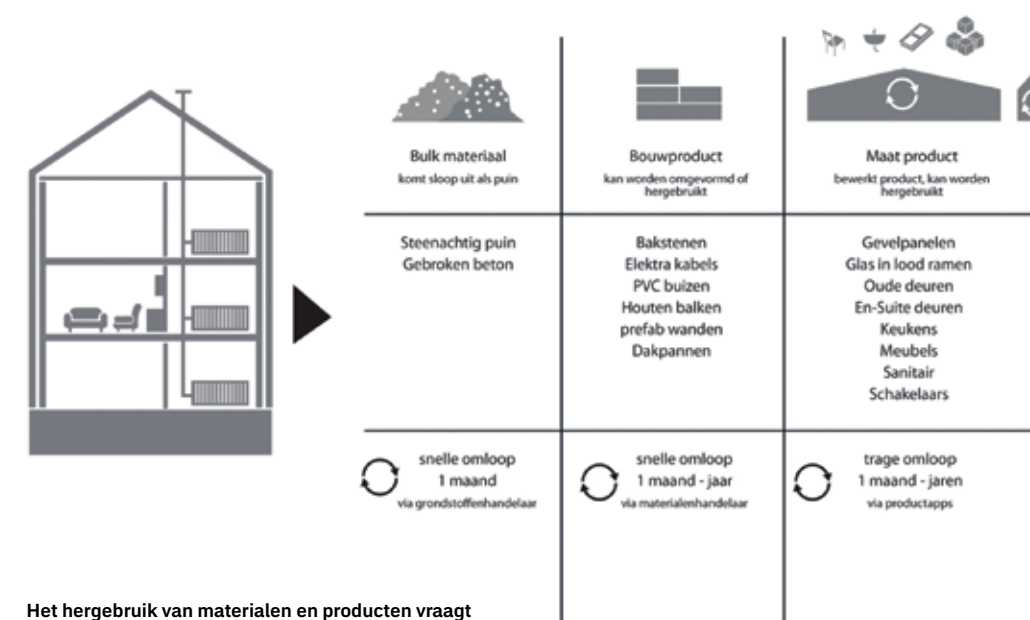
Bulk materiaal
komt sloop uit als puin

Bouwproduct
kan worden omgevormd of hergebruikt

Maat product
bewerkt product, kan worden hergebruikt

Steenachtig puin
Gebroken beton

Bakstenen
Elektra kabels
PVC buizen
Houten balken
prefab wanden
Dakpannen

Gevelpanelen
Glas in lood ramen
Oude deuren
En-Suite deuren
Keukens
Meubels
Sanitair
Schakelaars

snelle omloop
1 maand
via grondstoffenhandelaar

snelle omloop
1 maand - jaar
via materialenhandelaar

trage omloop
1 maand - jaren
via productapps

Het hergebruik van materialen en producten vraagt